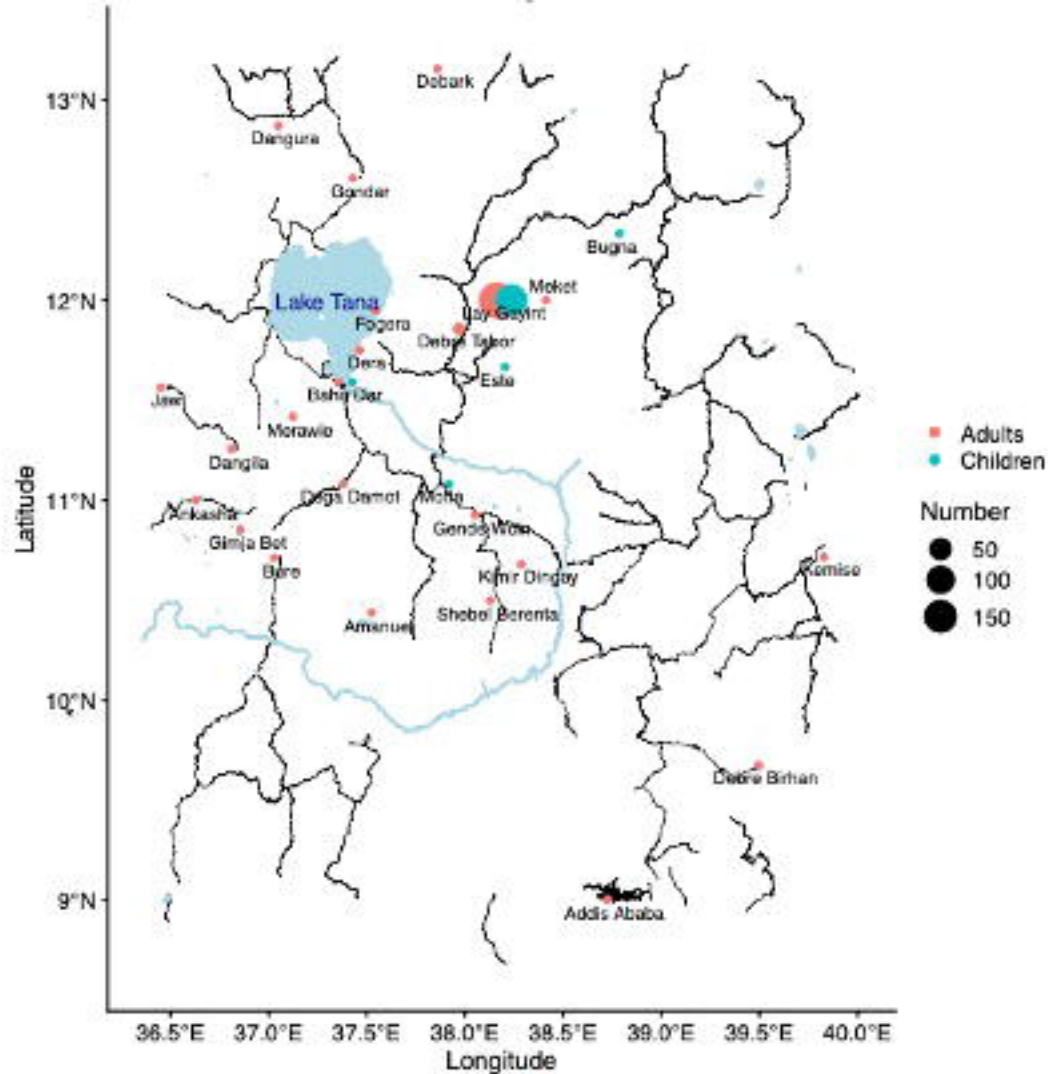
13°N
12°N
11°N
10°N
9°N
Latitude

Debark
Dangura
Gonder
Bugna
Lake Tana
Moket
Lay Gayint
Fogera
Debre Tabor
Dera
Estie
Jawi
Bahir Dar
Merawie
Dangila
Dega Damot
Mota
Ankasha
Gonde Woin
Gimja Bet
Bure
Kimir Dingay
Kemise
Amanuel
Shebel Berenta
Debre Birhan
Addis Ababa

36.5°E 37.0°E 37.5°E 38.0°E 38.5°E 39.0°E 39.5°E 40.0°E
Longitude

Adults
Children
Number
50
100
150